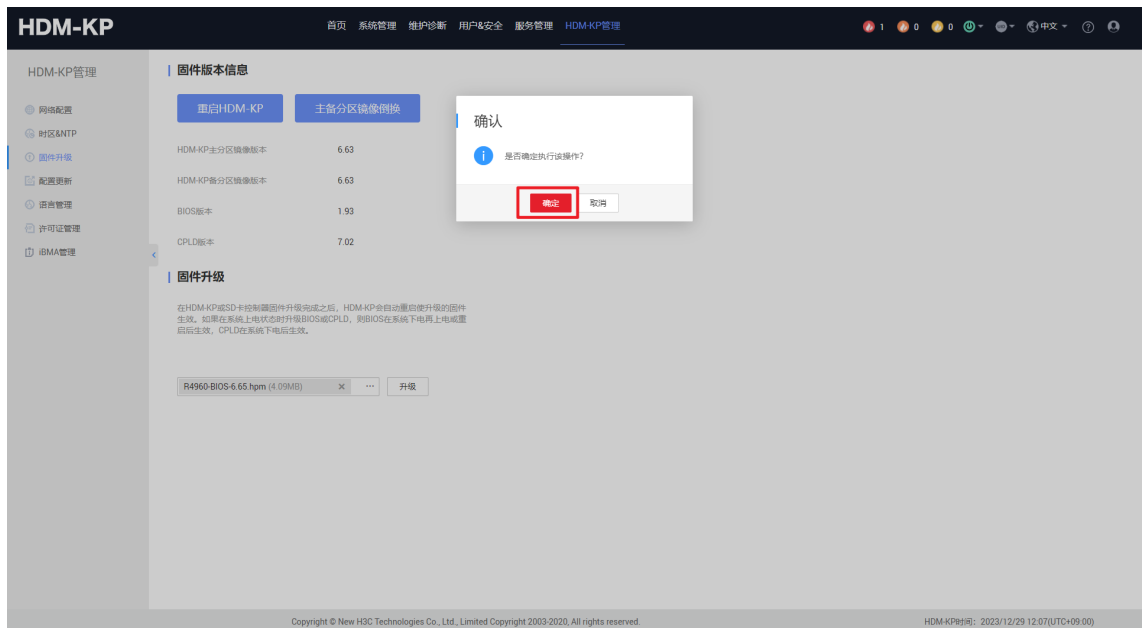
HDM-KP

首页 系统管理 维护诊断 用户&安全 服务管理 HDM-KP管理

1 0 0 中文

HDM-KP管理

网络配置
时区&NTP
固件升级
配置更新
语言管理
许可证管理
iBMA管理

固件版本信息

重启HDM-KP 主备分区镜像倒换

HDM-KP主分区镜像版本 6.63
HDM-KP备分区镜像版本 6.63
BIOS版本 1.93
CPLD版本 7.02

固件升级

在HDM-KP或SD卡控制器固件升级完成之后，HDM-KP会自动重启使升级的固件生效。如果在系统上电状态时升级BIOS或CPLD，则BIOS在系统下电再上电或重启后生效，CPLD在系统下电后生效。

R4960-BIOS-6.65.hpm (4.09MB) × ··· 升级

确认

是否确定执行该操作?

确定 取消

Copyright © New H3C Technologies Co., Ltd., Limited Copyright 2003-2020, All rights reserved.

HDM-KP时间：2023/12/29 12:07(UTC+09:00)